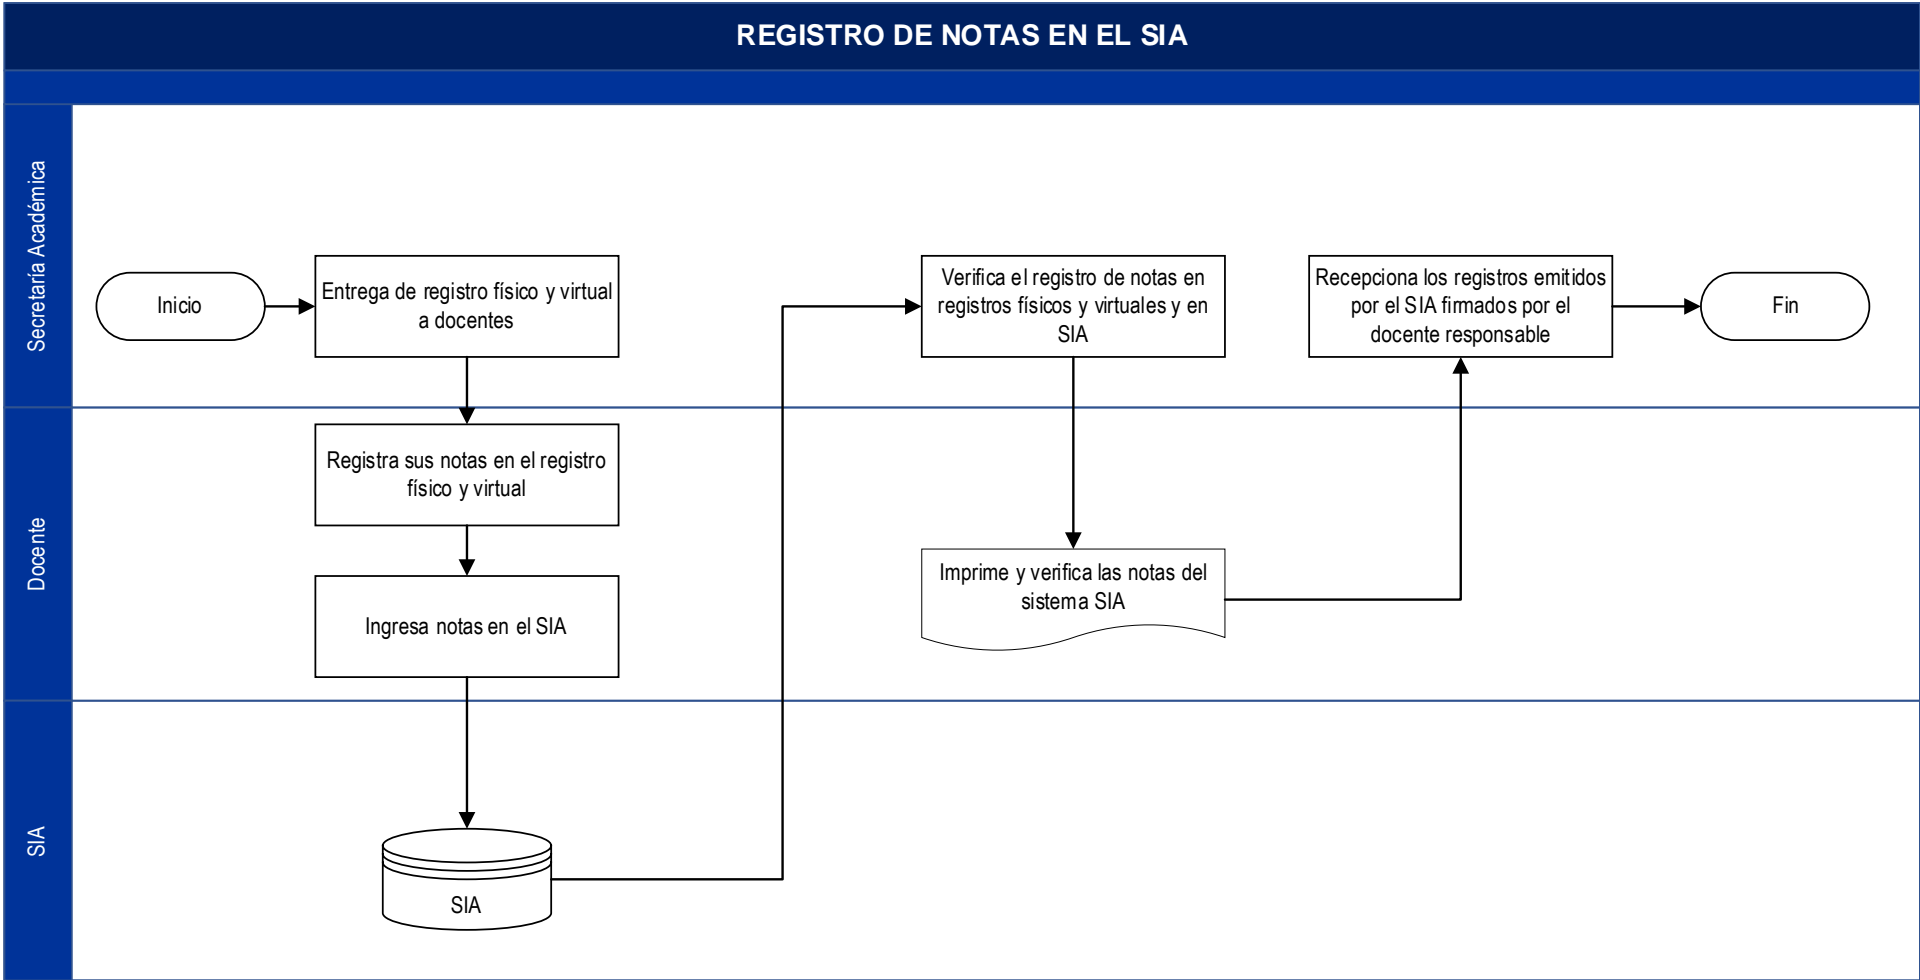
REGISTRO DE NOTAS EN EL SIA

Secretaría Académica

Inicio

Entrega de registro físico y virtual a docentes

Verifica el registro de notas en registros físicos y virtuales y en SIA

Recepciona los registros emitidos por el SIA firmados por el docente responsable

Fin

Docente

Registra sus notas en el registro físico y virtual

Ingresa notas en el SIA

Imprime y verifica las notas del sistema SIA

SIA

SIA